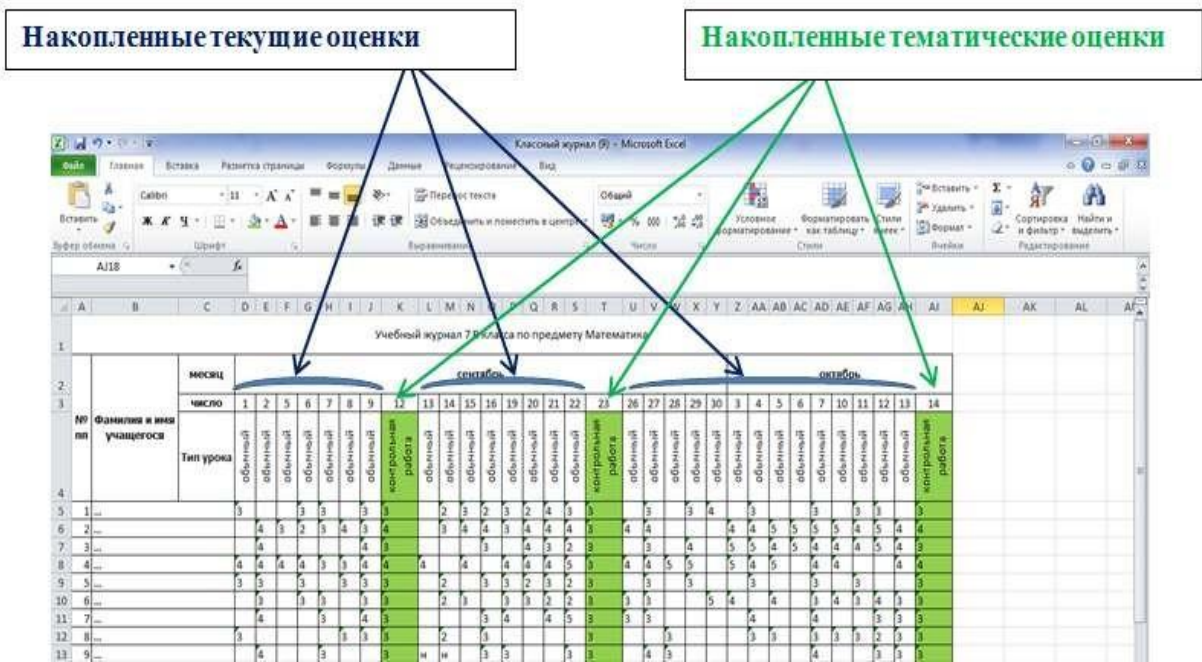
Накопленные текущие оценки

Накопленные тематические оценки

Классный журнал (9) - Microsoft Excel

Файл Главная Вставка Разметка страницы Формулы Данные Рецензирование Вид

Вставить Calibri 11 Перенос текста Общий Объединить и поместить в центре Условное форматирование Форматировать как таблицу Стили ячеек Вставить Удалить Формат Сортировка и фильтр Найти и выделить

Буфер обмена Шрифт Выравнивание Число Стили Ячейки Редактирование

AJ18 $f_x$

Учебный журнал 7 класса по предмету Математика

| | | месяц | сентябрь | | | | | | | | | | | | | | | | | | | октябрь | | | | | | | | | | | | | | | |
|---|---|---|---|---|---|---|---|---|---|---|---|---|---|---|---|---|---|---|---|---|---|---|---|---|---|---|---|---|---|---|---|---|---|---|---|---|---|
| | | число | 1 | 2 | 5 | 6 | 7 | 8 | 9 | 12 | 13 | 14 | 15 | 16 | 19 | 20 | 21 | 22 | 23 | 26 | 27 | 28 | 29 | 30 | 3 | 4 | 5 | 6 | 7 | 10 | 11 | 12 | 13 | 14 |
| № пп | Фамилия и имя учащегося | Тип урока | обычный | обычный | обычный | обычный | обычный | обычный | обычный | контрольная работа | обычный | обычный | обычный | обычный | обычный | обычный | обычный | обычный | контрольная работа | обычный | обычный | обычный | обычный | обычный | обычный | обычный | обычный | обычный | обычный | обычный | обычный | обычный | обычный | контрольная работа |
| 1 | ... | | 3 | | | 3 | 3 | | 3 | 3 | | 2 | 3 | 2 | 3 | 2 | 4 | 3 | 3 | | 3 | | 3 | 4 | | 3 | | | 3 | | 3 | 3 | | 3 |
| 2 | ... | | | 4 | 3 | 2 | 3 | 4 | 3 | 4 | | 3 | 4 | 4 | 3 | 4 | 4 | 4 | 3 | 4 | 4 | | | | 4 | 4 | 5 | 5 | 5 | 4 | 5 | 4 | 4 | 4 |
| 3 | ... | | | 4 | | | | | 4 | 3 | | | | 3 | | 4 | 3 | 2 | 3 | | 3 | | 4 | | 5 | 5 | 4 | 5 | 4 | 4 | 4 | 5 | 4 | 3 |
| 4 | ... | | 4 | 4 | 4 | 4 | 3 | 3 | 4 | 4 | 4 | | 4 | | 4 | 4 | 4 | 5 | 3 | 4 | 4 | 5 | 5 | | 5 | 4 | 5 | | 4 | 4 | | | 4 | 4 |
| 5 | ... | | 3 | 3 | | 3 | | 3 | 3 | 3 | | 2 | | 3 | 3 | 2 | 3 | 2 | 3 | | 3 | | 3 | | | 3 | | | 3 | | 3 | | | 3 |
| 6 | ... | | | 3 | | 3 | | 3 | 3 | 3 | | 2 | 3 | | 3 | 3 | 2 | 2 | 3 | 3 | 3 | | | 5 | 4 | | 4 | | 3 | 4 | 3 | 4 | 3 | 3 |
| 7 | ... | | | 4 | | | 3 | | 4 | 3 | | | 3 | 4 | | 4 | 5 | | 3 | 3 | 3 | | | | | 4 | | | 4 | | | | 3 | 3 |
| 8 | ... | | 3 | | | | | 3 | 3 | 3 | | 2 | | 3 | | | | | 3 | | | 3 | | | | 3 | 3 | | 3 | 3 | 3 | 2 | 3 | 3 |
| 9 | ... | | | 4 | | | 3 | | | 3 | н | н | | 3 | 3 | | | 3 | 3 | | 4 | 3 | | | | | | | 4 | | | | 3 | 3 |